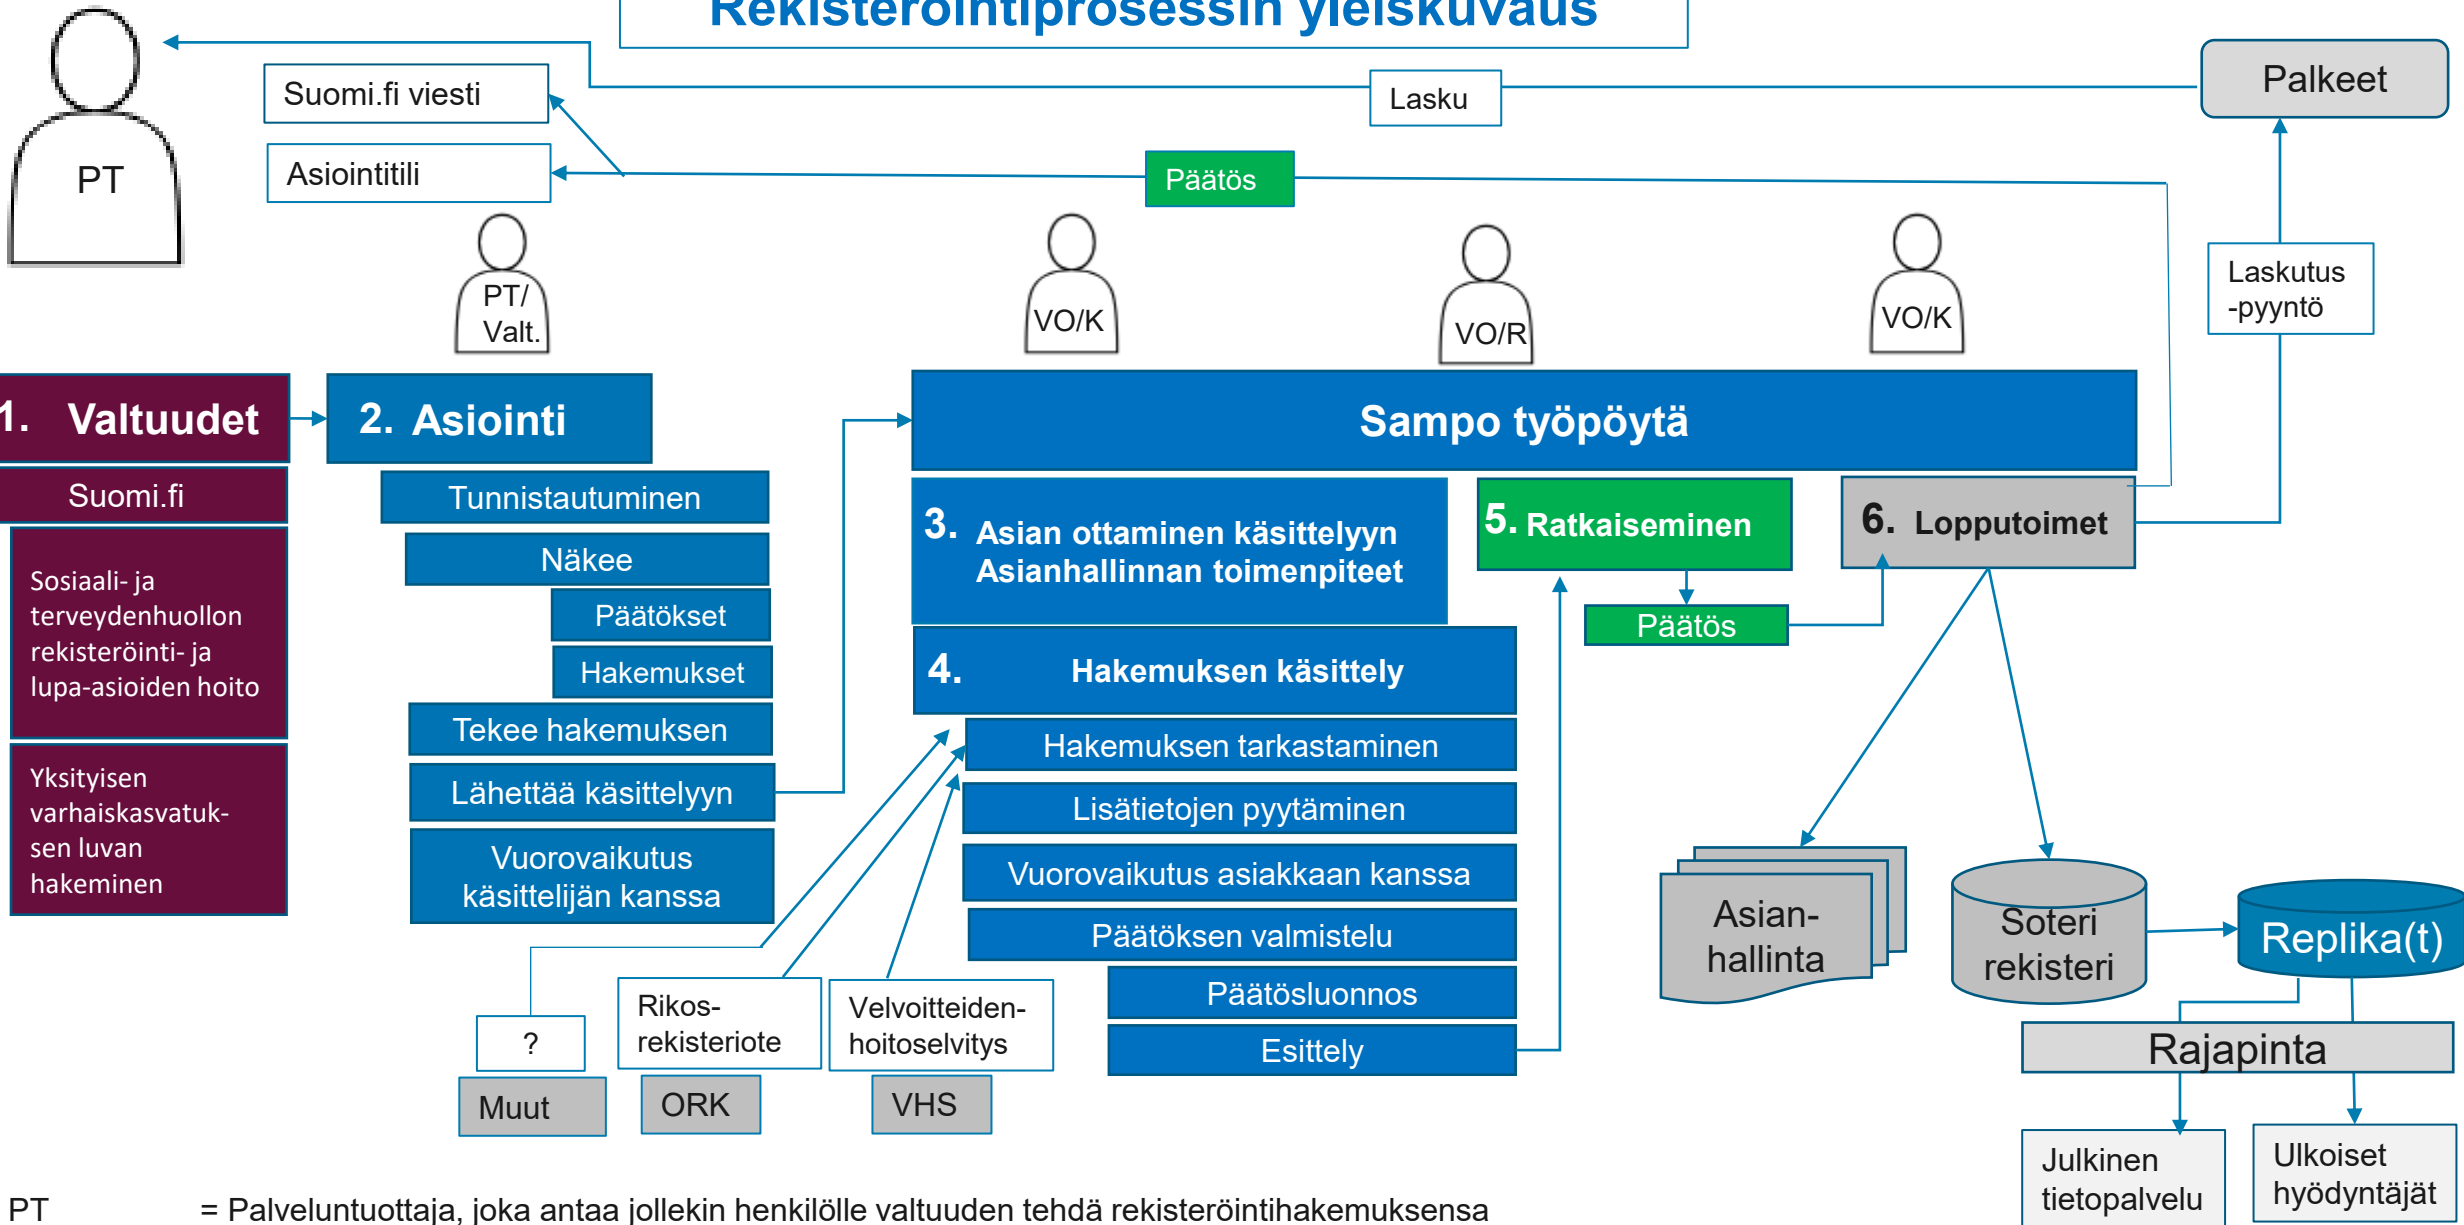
Rekisteröintiprosessin yleiskuvaus

PT

Suomi.fi viesti

Asiointitili

Lasku

Palkeet

Päätös

PT/ Valt.

VO/K

VO/R

VO/K

Laskutus -pyyntö

1. Valtuudet

Suomi.fi

Sosiaali- ja terveydenhuollon rekisteröinti- ja lupa-asioiden hoito

Yksityisen varhaiskasvatuksen luvan hakeminen

2. Asiointi

Tunnistautuminen

Näkee

Päätökset

Hakemukset

Tekee hakemuksen

Lähettää käsittelyyn

Vuorovaikutus käsittelijän kanssa

Sampo työpöytä

3. Asian ottaminen käsittelyyn Asianhallinnan toimenpiteet

5. Ratkaiseminen

6. Lopputoimet

Päätös

4. Hakemuksen käsittely

Hakemuksen tarkastaminen

Lisätietojen pyytäminen

Vuorovaikutus asiakkaan kanssa

Päätöksen valmistelu

Päätösluonnos

Esittely

Asian-hallinta

Soteri rekisteri

Replika(t)

Rajapinta

Julkinen tietopalvelu

Ulkoiset hyödyntäjät

?

Muut

Rikos-rekisteriote

ORK

Velvoitteiden-hoitoselvitys

VHS

PT = Palveluntuottaja, joka antaa jollekin henkilölle valtuuden tehdä rekisteröintihakemuksensa